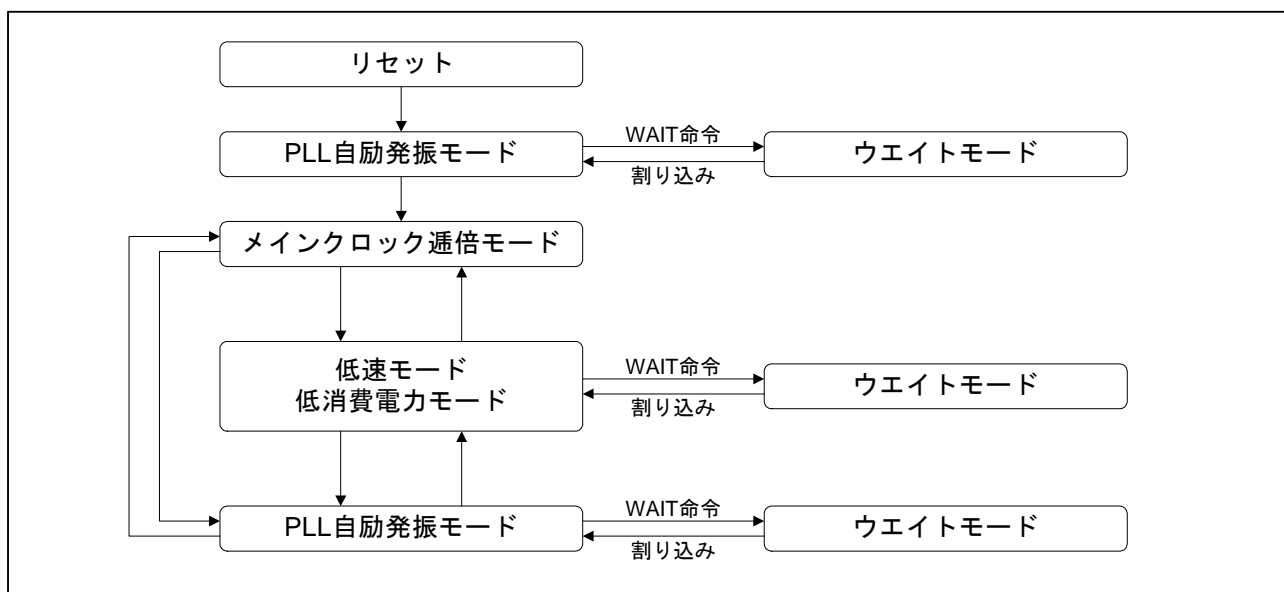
リセット

PLL自励発振モード

WAIT命令

割り込み

ウエイトモード

メインクロック逓倍モード

低速モード
低消費電力モード

WAIT命令

割り込み

ウエイトモード

PLL自励発振モード

WAIT命令

割り込み

ウエイトモード